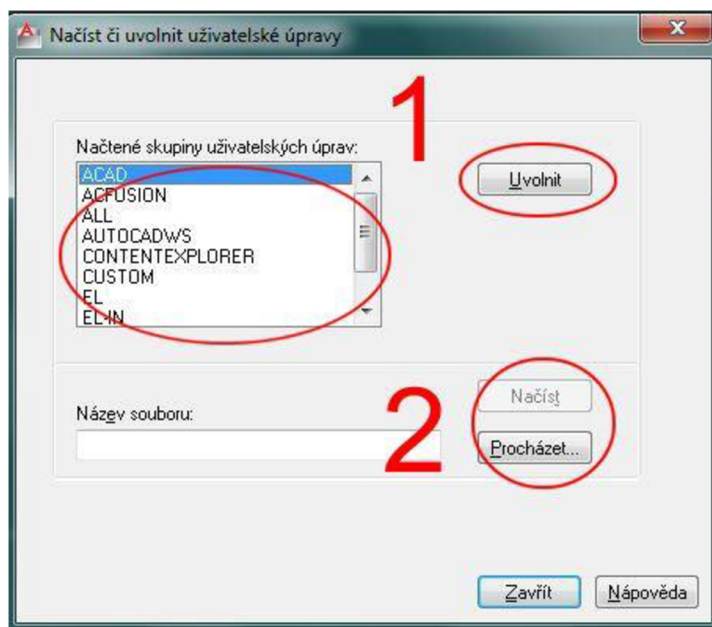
Načíst či uvolnit uživatelské úpravy

1

Načtené skupiny uživatelských úprav:

ACAD
ACFUSION
ALL
AUTOCADWS
CONTENTEXPLORER
CUSTOM
EL
EL-IN

Uvolnit

2

Načíst

Název souboru:

Procházet...

Zavřít

Nápověda